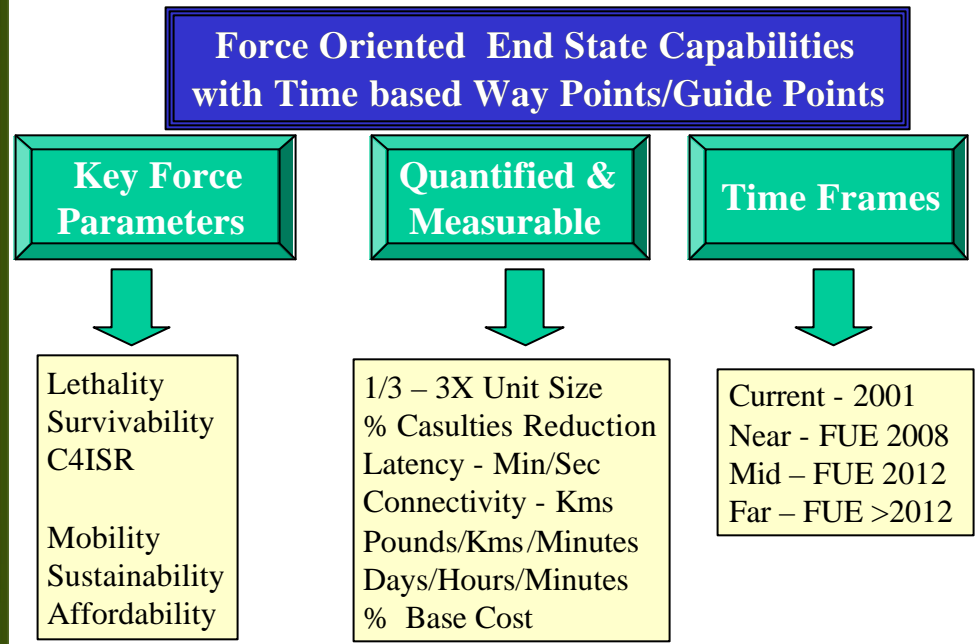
Force Oriented End State Capabilities with Time based Way Points/Guide Points

Key Force Parameters

Quantified & Measurable

Time Frames

Lethality
Survivability
C4ISR

Mobility
Sustainability
Affordability

1/3 – 3X Unit Size
% Casulties Reduction
Latency - Min/Sec
Connectivity - Kms
Pounds/Kms/Minutes
Days/Hours/Minutes
% Base Cost

Current - 2001
Near - FUE 2008
Mid – FUE 2012
Far – FUE >2012